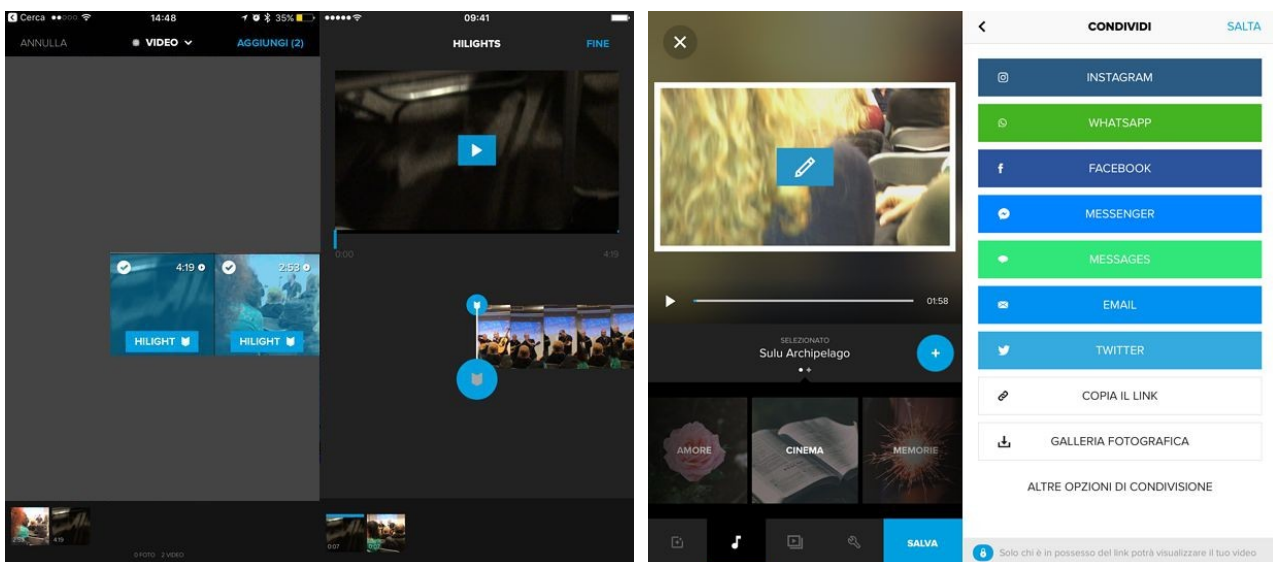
Cerca 14:48 35%
ANNULLA VIDEO AGGIUNGI (2)
4:19 2:53
HILIGHT HILIGHT
0 FOTO 2 VIDEO

09:41
HILIGHTS FINE
0:00 4:19
0:07

01:58
SELEZIONATO
Sulu Archipelago
AMORE CINEMA MEMORIE
SALVA

CONDIVIDI SALTA
INSTAGRAM
WHATSAPP
FACEBOOK
MESSENGER
MESSAGES
EMAIL
TWITTER
COPIA IL LINK
GALLERIA FOTOGRAFICA
ALTRE OPZIONI DI CONDIVISIONE
Solo chi è in possesso del link potrà visualizzare il tuo video